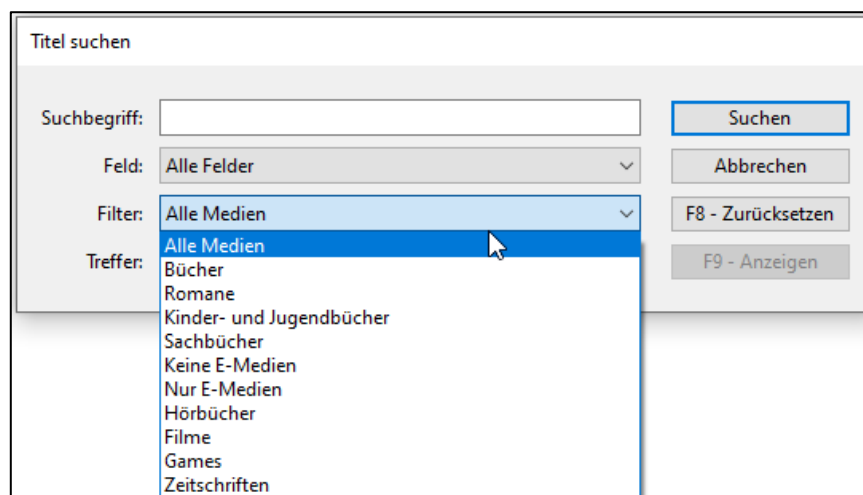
Titel suchen

Suchbegriff:

Feld: Alle Felder

Filter: Alle Medien

Treffer:

Alle Medien
Bücher
Romane
Kinder- und Jugendbücher
Sachbücher
Keine E-Medien
Nur E-Medien
Hörbücher
Filme
Games
Zeitschriften

Suchen

Abbrechen

F8 - Zurücksetzen

F9 - Anzeigen